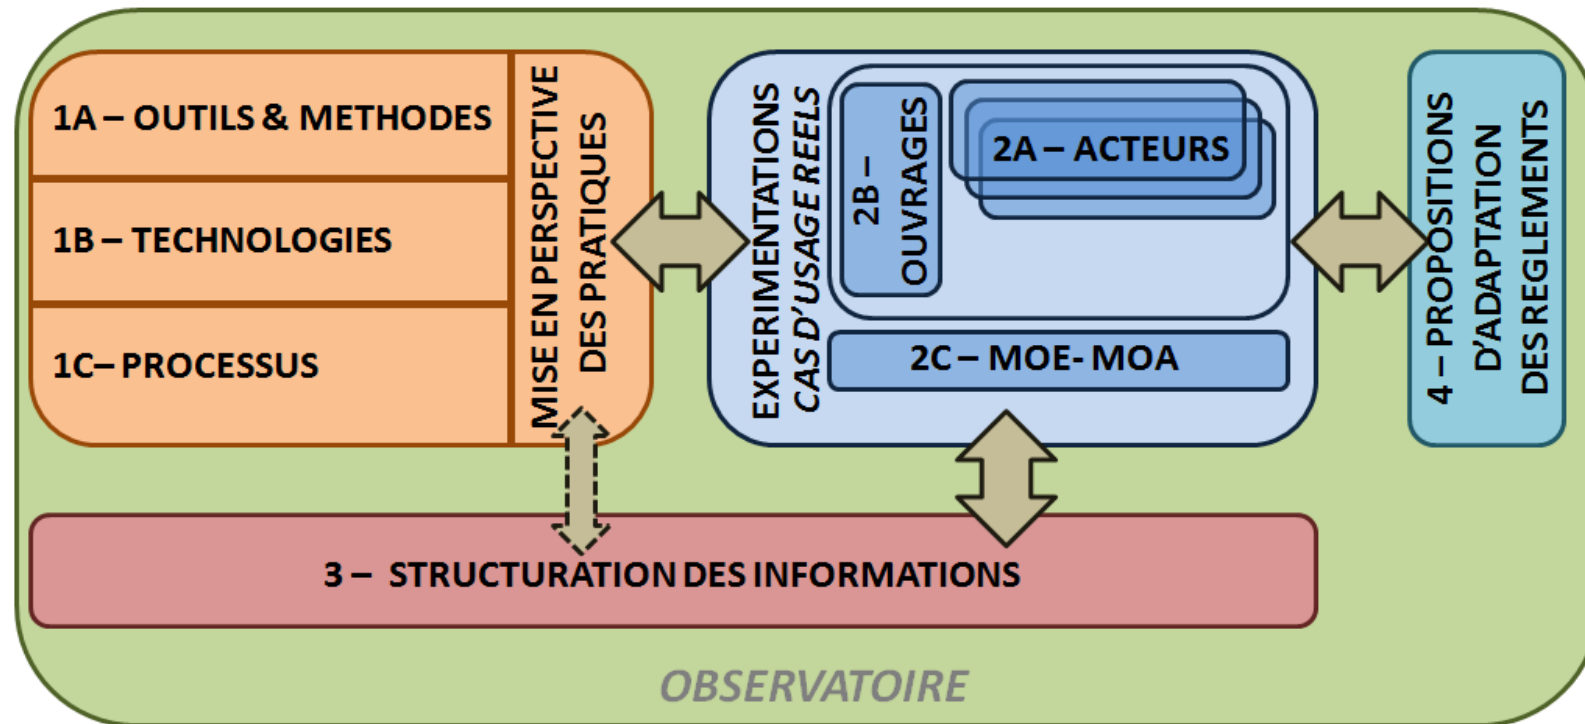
1A – OUTILS & METHODES

1B – TECHNOLOGIES

1C– PROCESSUS

MISE EN PERSPECTIVE DES PRATIQUES

EXPERIMENTATIONS
CAS D'USAGE REELS

2B – OUVRAGES

2A – ACTEURS

2C – MOE- MOA

4 – PROPOSITIONS D'ADAPTATION DES REGLEMENTS

3 – STRUCTURATION DES INFORMATIONS

OBSERVATOIRE